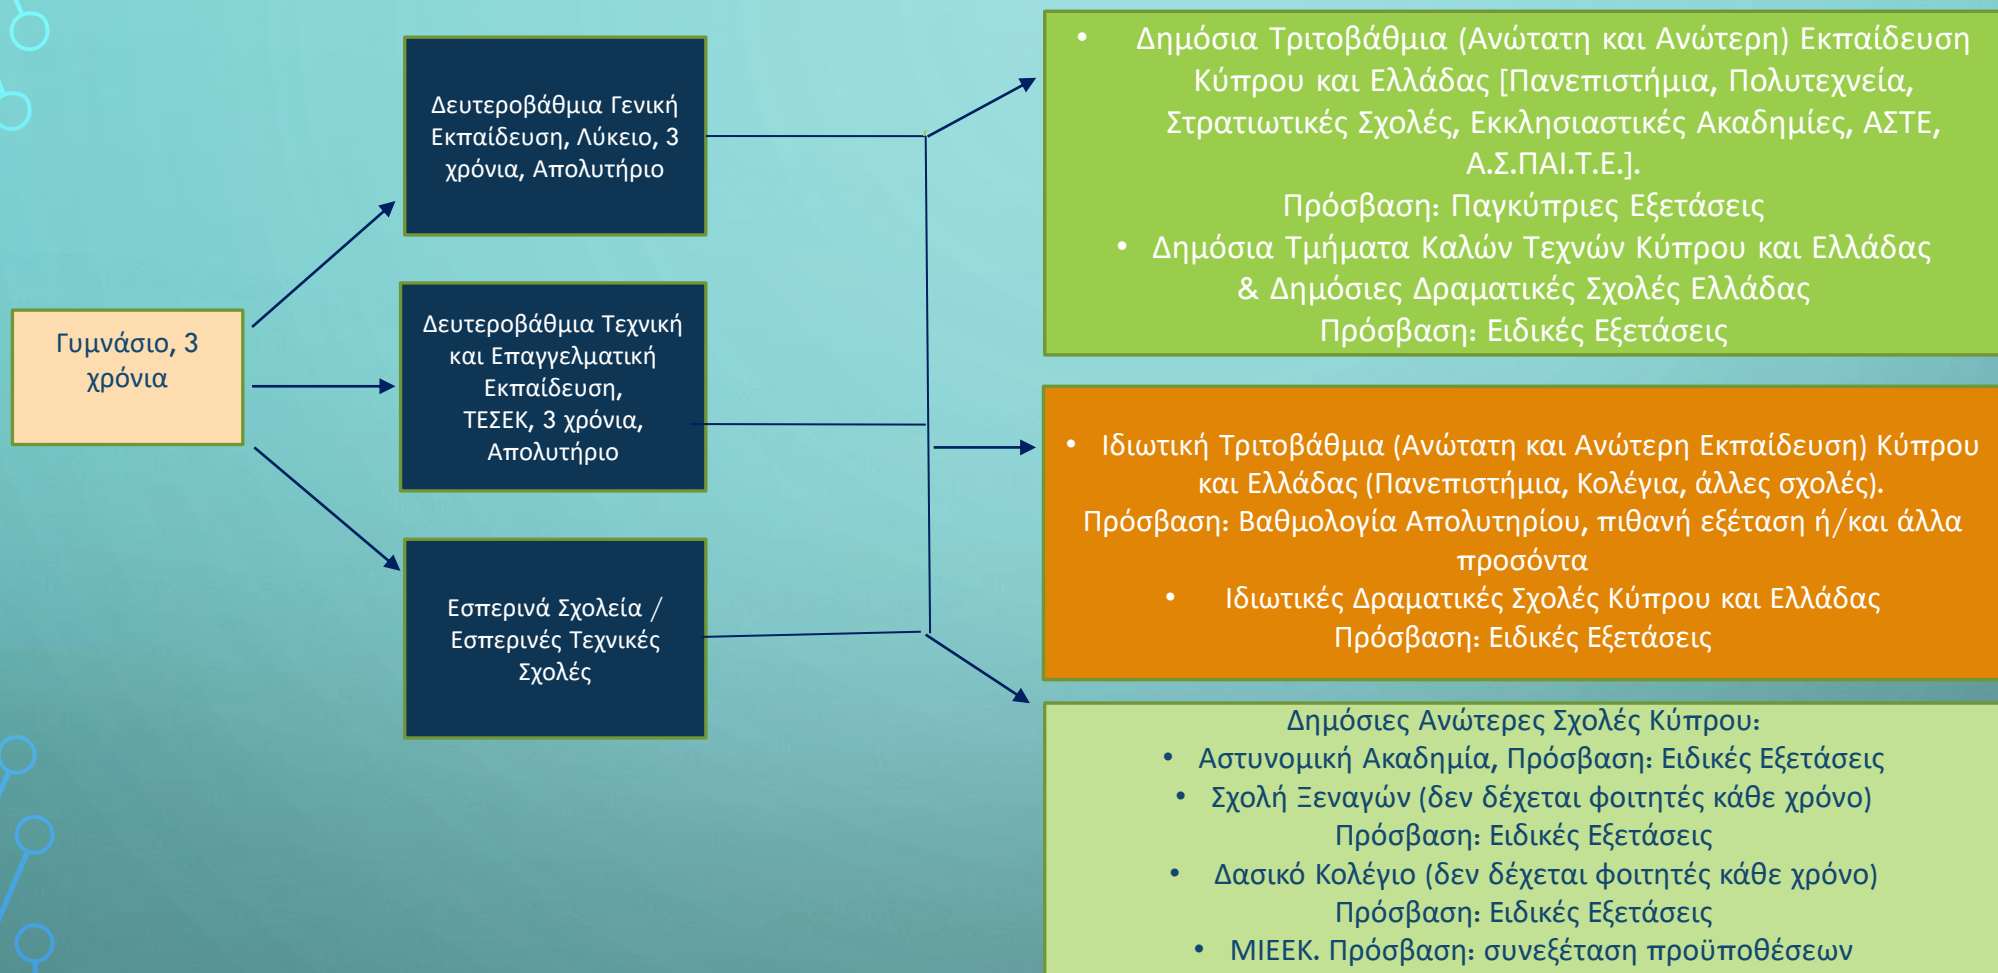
Γυμνάσιο, 3 χρόνια

Δευτεροβάθμια Γενική Εκπαίδευση, Λύκειο, 3 χρόνια, Απολυτήριο

Δευτεροβάθμια Τεχνική και Επαγγελματική Εκπαίδευση, ΤΕΣΕΚ, 3 χρόνια, Απολυτήριο

Εσπερινά Σχολεία / Εσπερινές Τεχνικές Σχολές

• Δημόσια Τριτοβάθμια (Ανώτατη και Ανώτερη) Εκπαίδευση Κύπρου και Ελλάδας [Πανεπιστήμια, Πολυτεχνεία, Στρατιωτικές Σχολές, Εκκλησιαστικές Ακαδημίες, ΑΣΤΕ, Α.Σ.ΠΑΙ.Τ.Ε.].
Πρόσβαση: Παγκύπριες Εξετάσεις
• Δημόσια Τμήματα Καλών Τεχνών Κύπρου και Ελλάδας & Δημόσιες Δραματικές Σχολές Ελλάδας
Πρόσβαση: Ειδικές Εξετάσεις

• Ιδιωτική Τριτοβάθμια (Ανώτατη και Ανώτερη Εκπαίδευση) Κύπρου και Ελλάδας (Πανεπιστήμια, Κολέγια, άλλες σχολές).
Πρόσβαση: Βαθμολογία Απολυτηρίου, πιθανή εξέταση ή/και άλλα προσόντα
• Ιδιωτικές Δραματικές Σχολές Κύπρου και Ελλάδας
Πρόσβαση: Ειδικές Εξετάσεις

Δημόσιες Ανώτερες Σχολές Κύπρου:
• Αστυνομική Ακαδημία, Πρόσβαση: Ειδικές Εξετάσεις
• Σχολή Ξεναγών (δεν δέχεται φοιτητές κάθε χρόνο)
Πρόσβαση: Ειδικές Εξετάσεις
• Δασικό Κολέγιο (δεν δέχεται φοιτητές κάθε χρόνο)
Πρόσβαση: Ειδικές Εξετάσεις
• ΜΙΕΕΚ. Πρόσβαση: συνεξέταση προϋποθέσεων